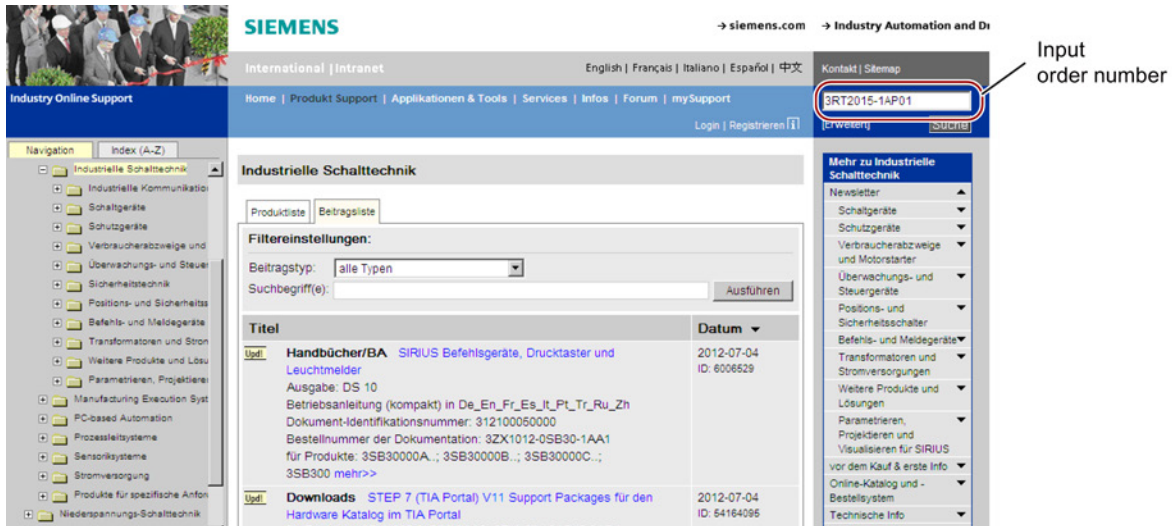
SIEMENS

→ siemens.com → Industry Automation and Dı

Input order number

International | Intranet

English | Français | Italiano | Español | 中文

Kontakt | Sitemap

Industry Online Support

Home | Produkt Support | Applikationen & Tools | Services | Infos | Forum | mySupport

3RT2015-1AP01

Login | Registrieren

Erweitert

Suche

Navigation

Index (A-Z)

Industrielle Schalttechnik

Industrielle Kommunikatio

Schaltgeräte

Schutzgeräte

Verbraucherabzweige und

Überwachungs- und Steuer

Sicherheitstechnik

Positions- und Sicherheits

Befehls- und Meldegeräte

Transformatoren und Stron

Weitere Produkte und Lösu

Parametrieren, Projektierei

Manufacturing Execution Syst

PC-based Automation

Prozessleitsysteme

Sensoriksysteme

Stromversorgung

Produkte für spezifische Anfor

Niederspannungs-Schalttechnik

Industrielle Schalttechnik

Produktliste

Beitragsliste

Filtereinstellungen:

Beitragstyp: alle Typen

Suchbegriff(e):

Ausführen

| Titel | Datum ▾ |
|---|---|
| Upd! Handbücher/BA SIRIUS Befehlsgeräte, Drucktaster und Leuchtmelder Ausgabe: DS 10 Betriebsanleitung (kompakt) in De_En_Fr_Es_It_Pt_Tr_Ru_Zh Dokument-Identifikationsnummer: 312100050000 Bestellnummer der Dokumentation: 3ZX1012-0SB30-1AA1 für Produkte: 3SB30000A..; 3SB30000B..; 3SB30000C..; 3SB300 mehr>> | 2012-07-04 ID: 6006529 |
| Upd! Downloads STEP 7 (TIA Portal) V11 Support Packages für den Hardware Katalog im TIA Portal | 2012-07-04 ID: 54164095 |

Mehr zu Industrielle Schalttechnik

Newsletter

Schaltgeräte

Schutzgeräte

Verbraucherabzweige und Motorstarter

Überwachungs- und Steuergeräte

Positions- und Sicherheitsschalter

Befehls- und Meldegeräte

Transformatoren und Stromversorgungen

Weitere Produkte und Lösungen

Parametrieren, Projektieren und Visualisieren für SIRIUS

vor dem Kauf & erste Info

Online-Katalog und -Bestellsystem

Technische Info